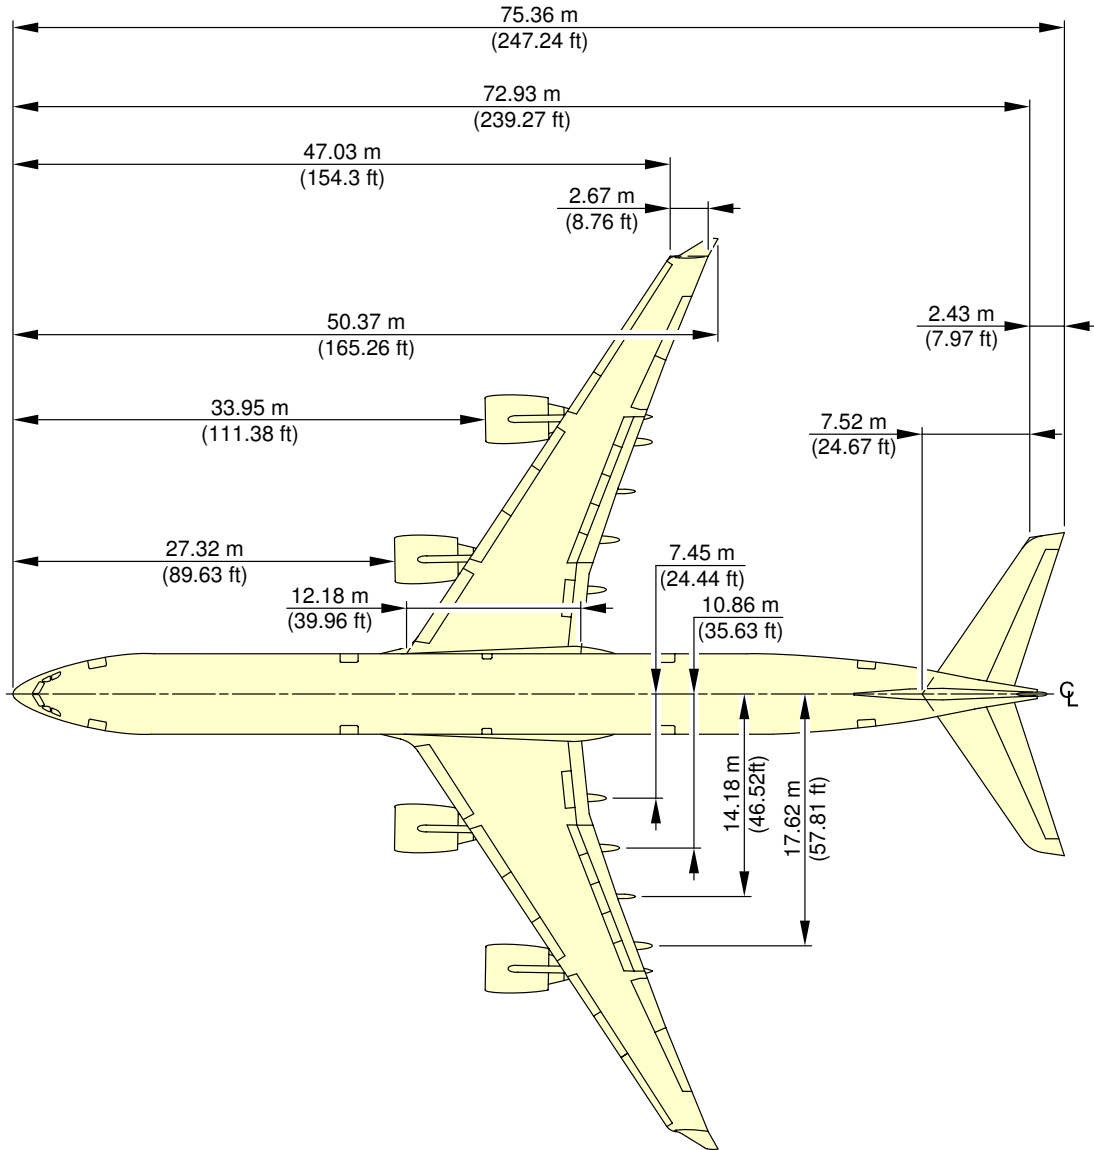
75.36 m
(247.24 ft)

72.93 m
(239.27 ft)

47.03 m
(154.3 ft)

2.67 m
(8.76 ft)

50.37 m
(165.26 ft)

2.43 m
(7.97 ft)

33.95 m
(111.38 ft)

7.52 m
(24.67 ft)

27.32 m
(89.63 ft)

7.45 m
(24.44 ft)

12.18 m
(39.96 ft)

10.86 m
(35.63 ft)

CL

14.18 m
(46.52ft)

17.62 m
(57.81 ft)